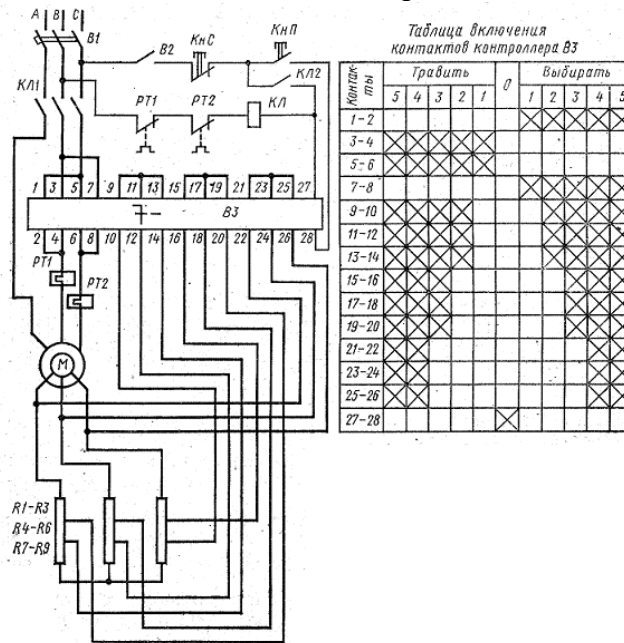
A B C
В1
В2
КнС
КнП
КЛ1
КЛ2
РТ1
РТ2
КЛ
1 3 5 7 9 11 13 15 17 19 21 23 25 27
В3
2 4 6 8 10 12 14 16 18 20 22 24 26 28
РТ1
РТ2
М
R1-R3
R4-R6
R7-R9

Таблица включения контактов контроллера В3

| Контакты | Травить 5 | 4 | 3 | 2 | 1 | 0 | Выбирать 1 | 2 | 3 | 4 | 5 |
|---|---|---|---|---|---|---|---|---|---|---|---|
| 1-2 | | | | | | | | X | X | X | X |
| 3-4 | X | X | X | X | X | | | | | | |
| 5-6 | X | X | X | X | X | | | | | | |
| 7-8 | | | | | | | X | X | X | X | X |
| 9-10 | X | X | X | X | | | | X | X | X | X |
| 11-12 | X | X | X | | | | | | X | X | X |
| 13-14 | X | X | | | | | | | | X | X |
| 15-16 | X | X | | | | | | | | X | X |
| 17-18 | X | X | | | | | | | | X | X |
| 19-20 | X | | | | | | | | | | X |
| 21-22 | X | | | | | | | | | | X |
| 23-24 | X | | | | | | | | | | X |
| 25-26 | X | | | | | | | | | | X |
| 27-28 | | | | | | X | | | | | |